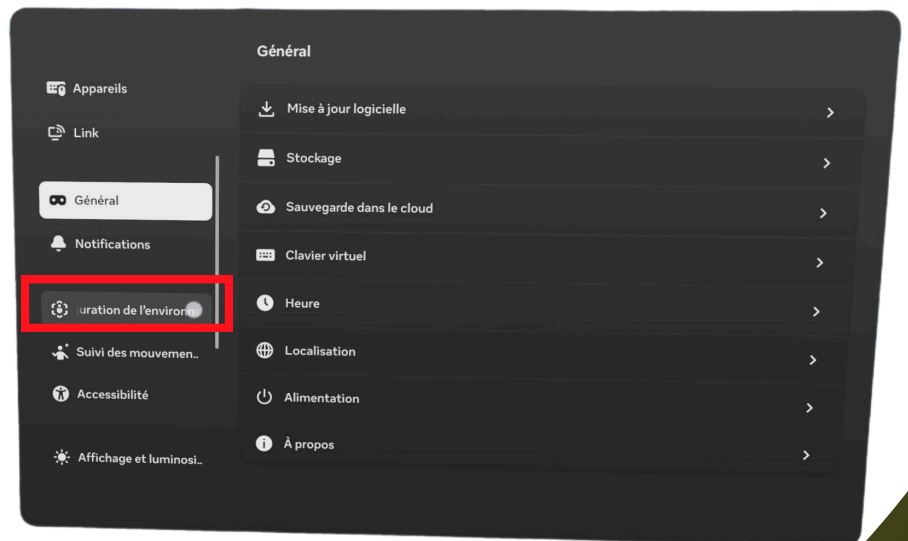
Appareils

Link

Général

Notifications

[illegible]uration de l'environn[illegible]

Suivi des mouvemen..

Accessibilité

Affichage et luminosi..

Général

Mise à jour logicielle

Stockage

Sauvegarde dans le cloud

Clavier virtuel

Heure

Localisation

Alimentation

À propos